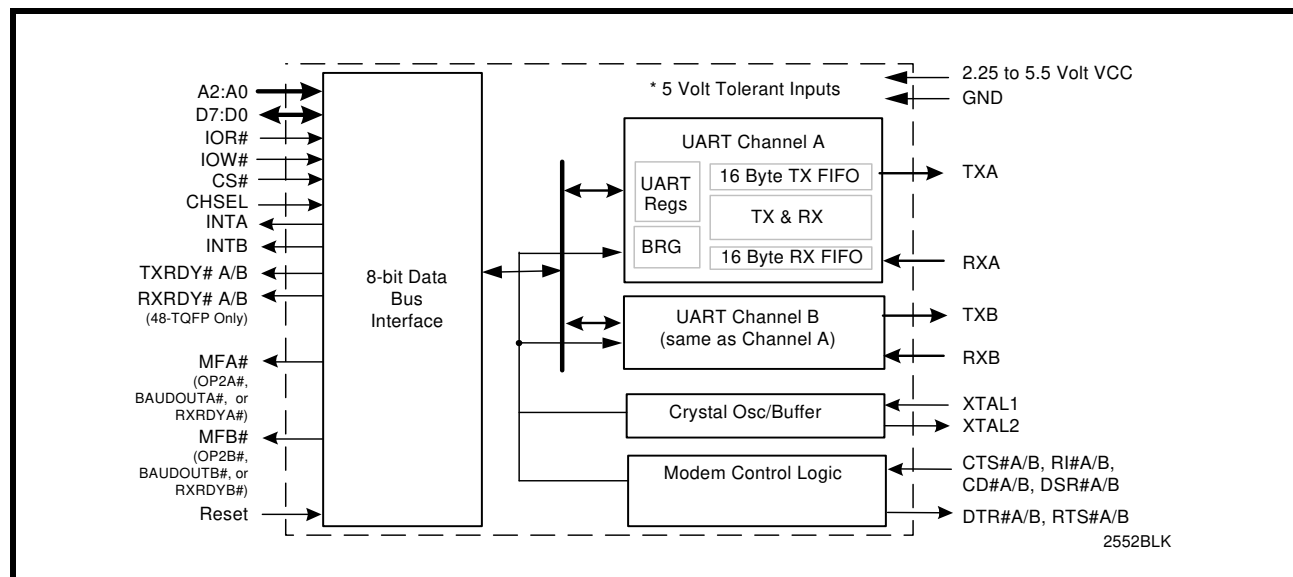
A2:A0
D7:D0
IOR#
IOW#
CS#
CHSEL
INTA
INTB
TXRDY# A/B
RXRDY# A/B
(48-TQFP Only)
MFA#
(OP2A#, BAUDOUTA#, or RXRDYA#)
MFB#
(OP2B#, BAUDOUTB#, or RXRDYB#)
Reset

8-bit Data Bus Interface

* 5 Volt Tolerant Inputs

2.25 to 5.5 Volt VCC
GND

UART Channel A
UART Regs
BRG
16 Byte TX FIFO
TX & RX
16 Byte RX FIFO

TXA
RXA

UART Channel B
(same as Channel A)

TXB
RXB

Crystal Osc/Buffer
XTAL1
XTAL2

Modem Control Logic
CTS#A/B, RI#A/B, CD#A/B, DSR#A/B
DTR#A/B, RTS#A/B

2552BLK